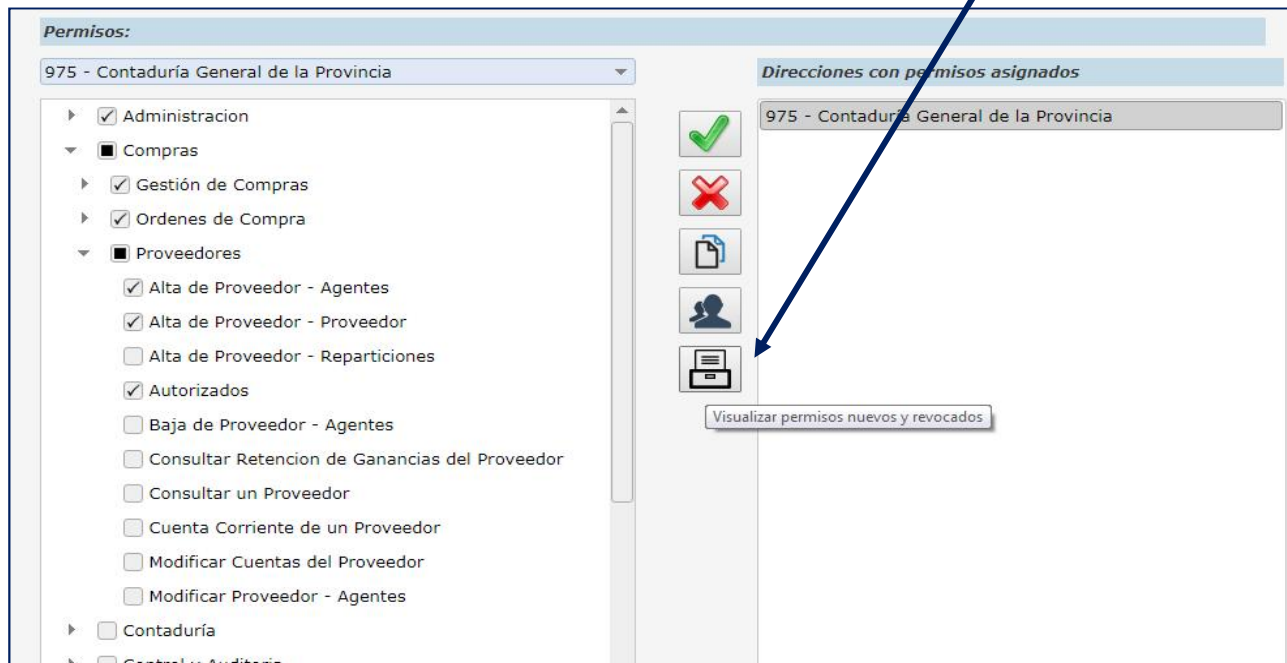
Permisos:

975 - Contaduría General de la Provincia

Administracion
Compras
Gestión de Compras
Ordenes de Compra
Proveedores
Alta de Proveedor - Agentes
Alta de Proveedor - Proveedor
Alta de Proveedor - Reparticiones
Autorizados
Baja de Proveedor - Agentes
Consultar Retencion de Ganancias del Proveedor
Consultar un Proveedor
Cuenta Corriente de un Proveedor
Modificar Cuentas del Proveedor
Modificar Proveedor - Agentes
Contaduría
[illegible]

Visualizar permisos nuevos y revocados

Direcciones con permisos asignados

975 - Contaduría General de la Provincia